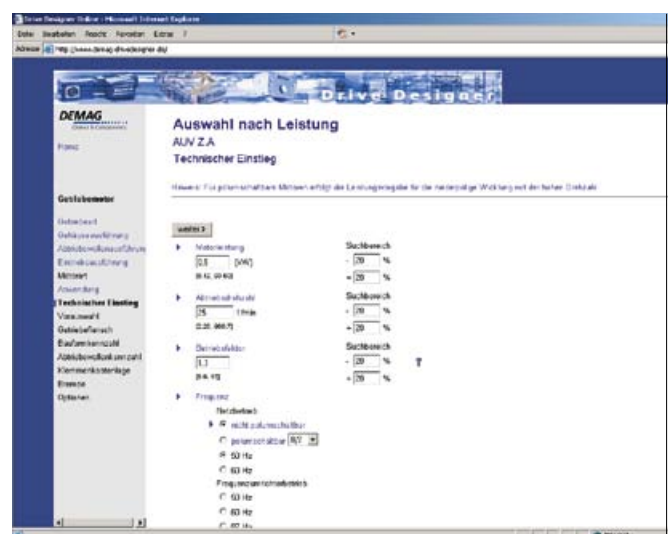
Drive Designer Online - Microsoft Internet Explorer

Datei Bearbeiten Ansicht Favoriten Extras ?

Adresse http://www.demag-drivedesigner.de/

Drive Designer

DEMAG

Home

Getriebemotor

Getriebeart
Gehäuseausführung
Abtriebswellenausführung
Eintriebsausführung
Motorart
Anwendung
Technischer Einstieg
Vorauswahl
Getriebeflansch
Baufamilienanzahl
Abtriebswellenanzahl
Klemmenkastenlage
Bremse
Optionen

Auswahl nach Leistung

AUV Z.A

Technischer Einstieg

Hinweis: Für polumschaltbare Motoren erfolgt die Leistungsangabe für die niederpolige Wicklung mit der hohen Drehzahl

weiter

Motorleistung
0,5 [kW]
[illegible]
Suchbereich
- 20 %
+ 20 %

Abtriebsdrehzahl
25 1/min
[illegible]
Suchbereich
- 20 %
+ 20 %

Betriebsfaktor
1,1
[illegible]
Suchbereich
- 20 %
+ 20 %

Frequenz
Netzbetrieb
nicht polumschaltbar
polumschaltbar 8/2
50 Hz
60 Hz
Frequenzumrichterbetrieb
50 Hz
60 Hz
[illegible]